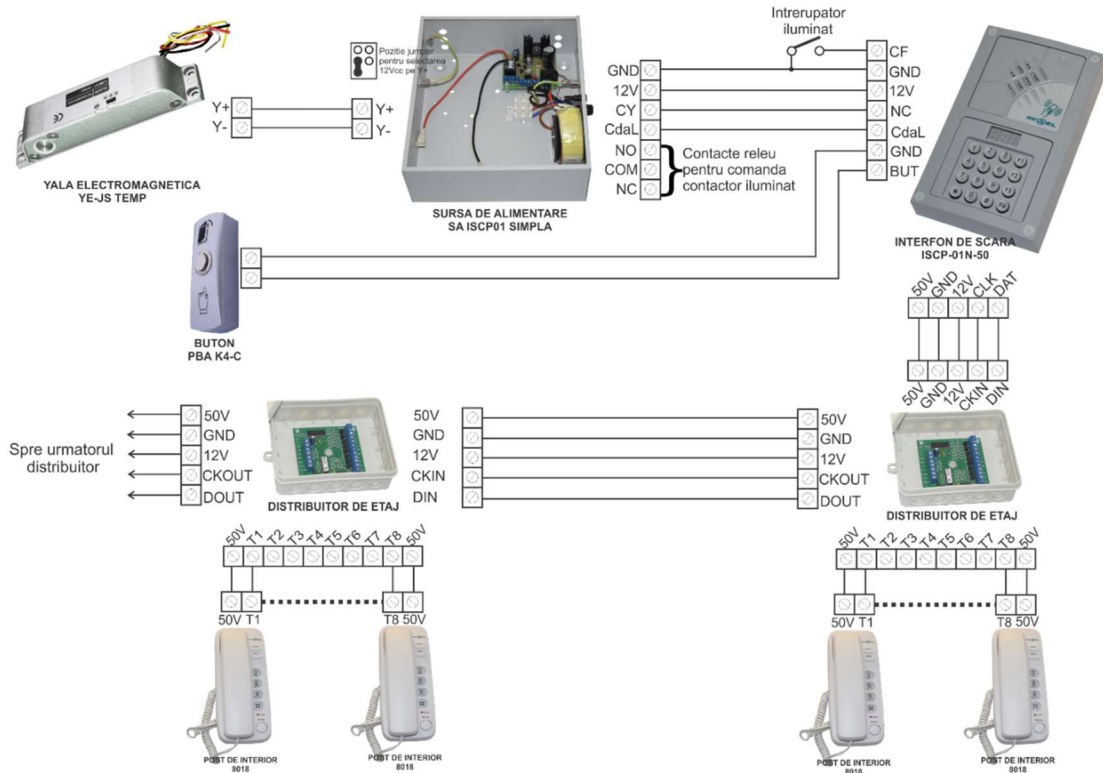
Intrerupator iluminat

Pozitie jumper pentru selectarea 12Vcc pe Y+

Y+
Y-

Y+
Y-

YALA ELECTROMAGNETICA
YE-JS TEMP

SURSA DE ALIMENTARE
SA ISCP01 SIMPLA

GND
12V
CY
CdaL
NO
COM
NC

Contacte releu pentru comanda contactor iluminat

CF
GND
12V
NC
CdaL
GND
BUT

INTERFON DE SCARA
ISCP-01N-50

BUTON
PBA K4-C

50V GND 12V CLK DAT

50V GND 12V CKIN DIN

Spre urmatorul distribuitor

50V
GND
12V
CKOUT
DOUT

DISTRIBUITOR DE ETAJ

50V
GND
12V
CKIN
DIN

50V
GND
12V
CKOUT
DOUT

DISTRIBUITOR DE ETAJ

50V T1 T2 T3 T4 T5 T6 T7 T8 50V

50V T1

T8 50V

50V T1 T2 T3 T4 T5 T6 T7 T8 50V

50V T1

T8 50V

POST DE INTERIOR
8018

POST DE INTERIOR
8018

POST DE INTERIOR
8018

POST DE INTERIOR
8018